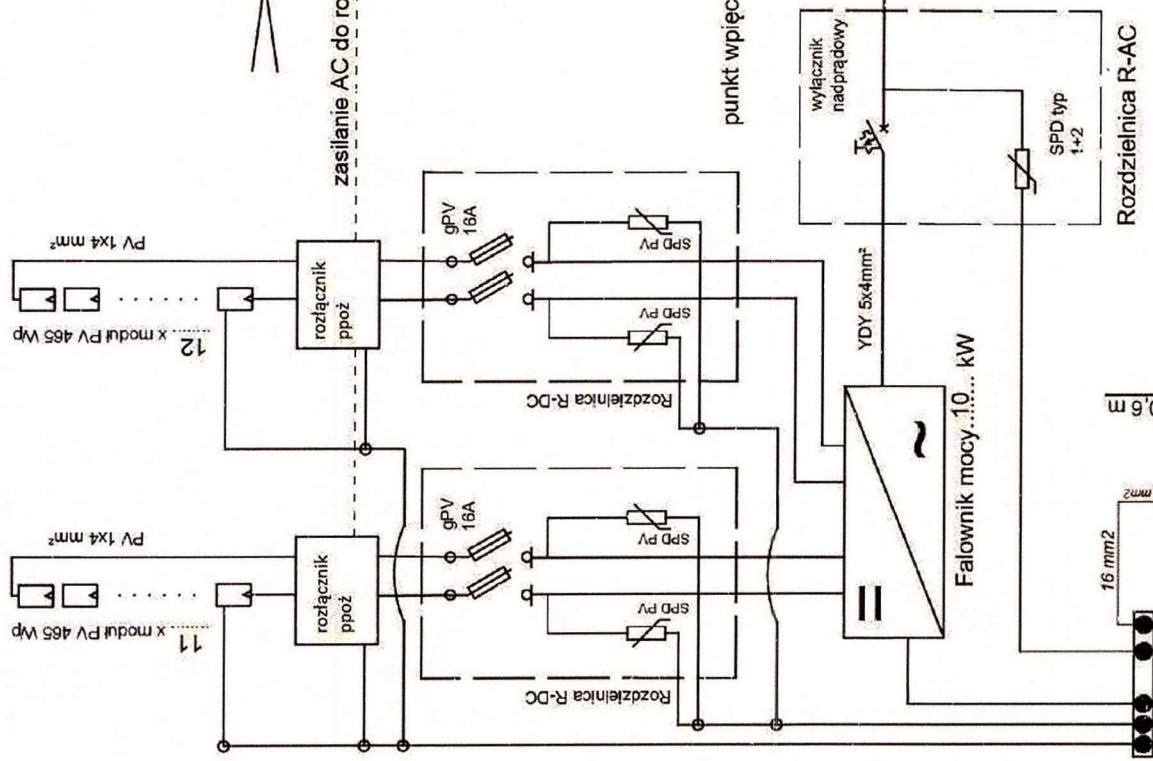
zasilanie AC do ro

punkt wpięc

wyłącznik nadprądowy

SPD typ 1+2

Rozdzielnica R-AC

PV 1x4 mm²

12 x moduł PV 465 Wp

rozłącznik ppoż

gPV 16A

SPD PV

SPD PV

Rozdzielnica R-DC

YDY 5x4mm²

Falownik mocy..10... kW

PV 1x4 mm²

11 x moduł PV 465 Wp

rozłącznik ppoż

gPV 16A

SPD PV

SPD PV

Rozdzielnica R-DC

16 mm2

0,6 m